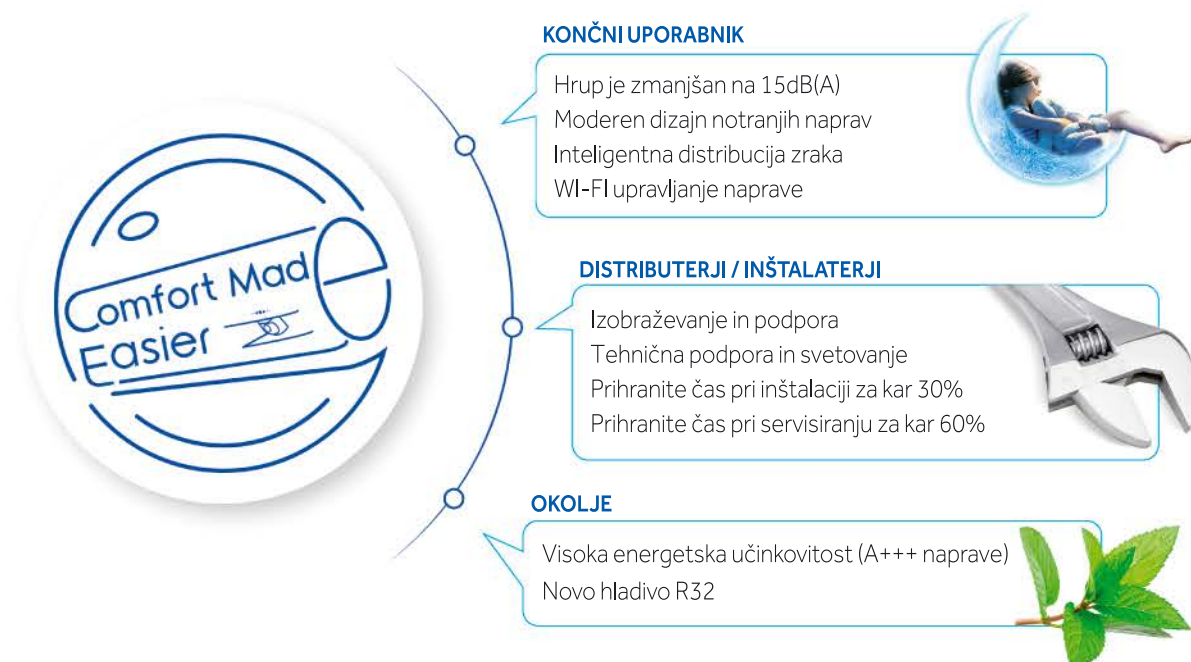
Comfort Made Easier

KONČNI UPORABNIK

Hrup je zmanjšan na 15dB(A)
Moderen dizajn notranjih naprav
Inteligentna distribucija zraka
WI-FI upravljanje naprave

DISTRIBUTERJI / INŠTALATERJI

Izobraževanje in podpora
Tehnična podpora in svetovanje
Prihranite čas pri inštalaciji za kar 30%
Prihranite čas pri servisiranju za kar 60%

OKOLJE

Visoka energetska učinkovitost (A+++ naprave)
Novo hladivo R32